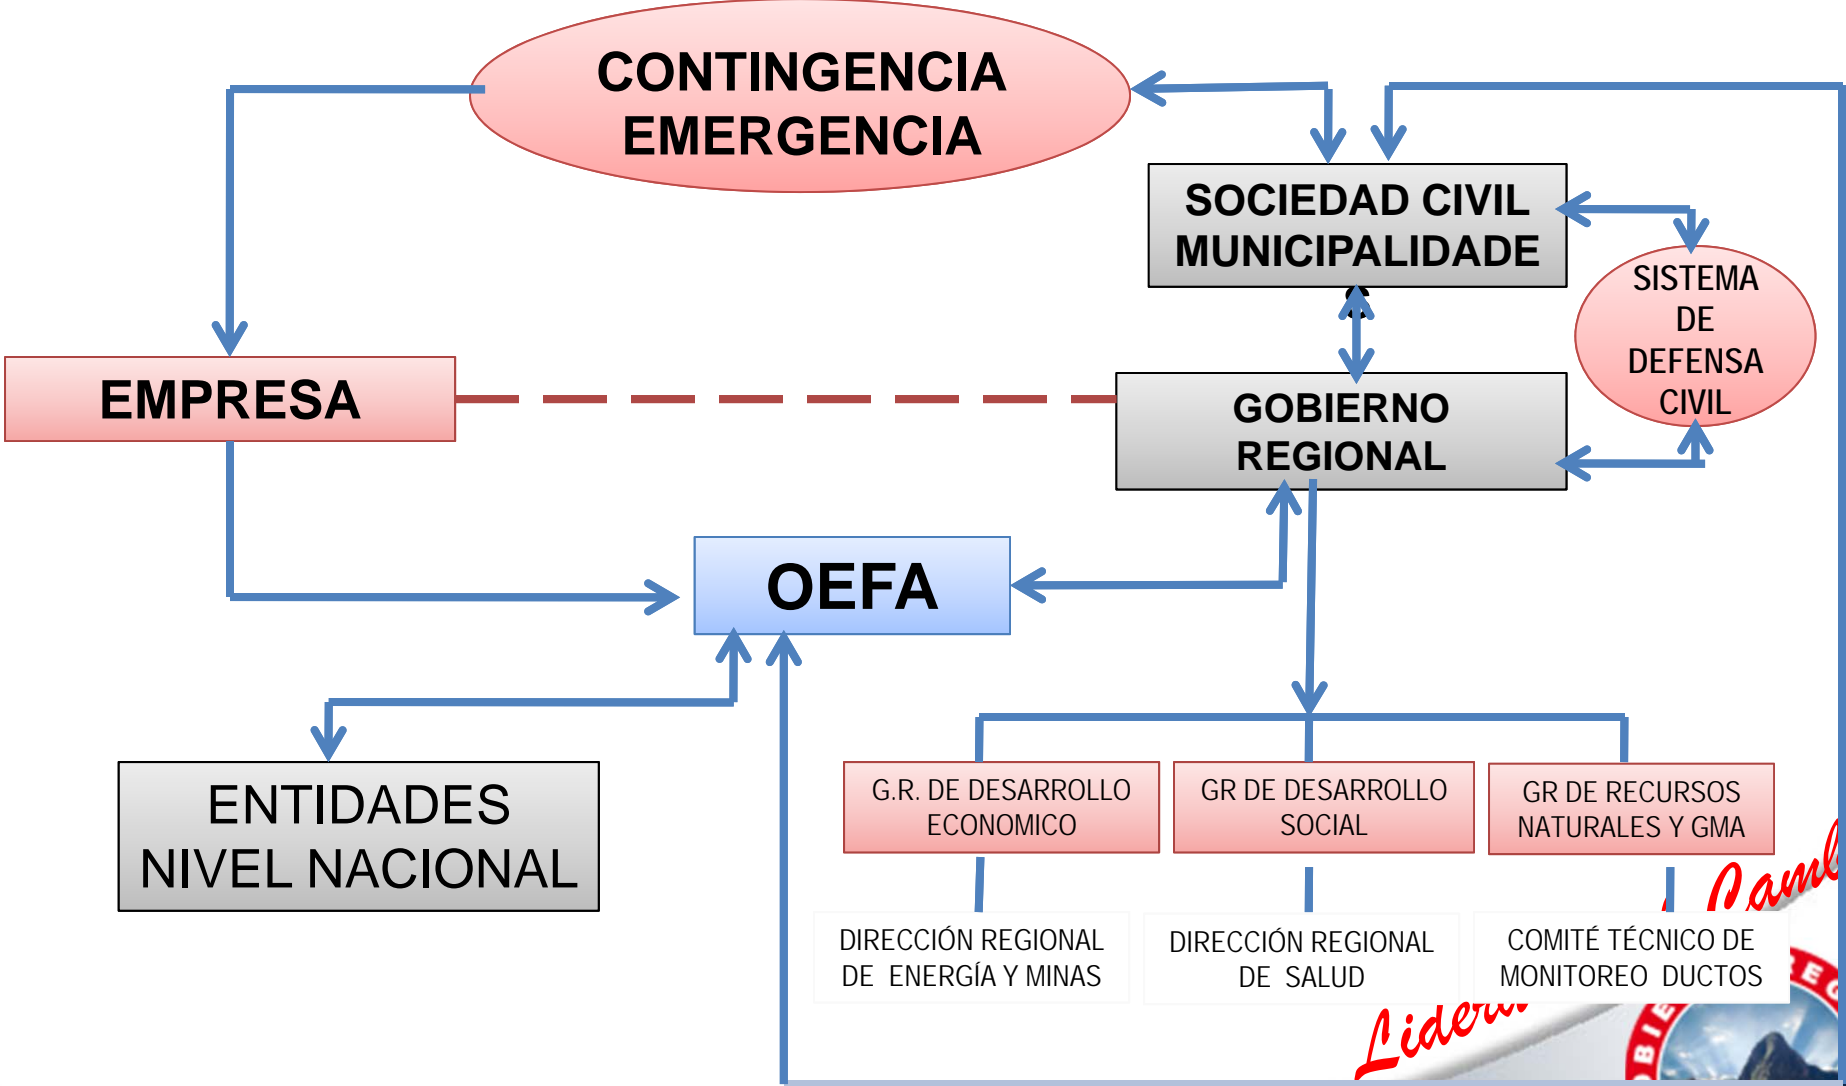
CONTINGENCIA
EMERGENCIA

SOCIEDAD CIVIL
MUNICIPALIDADE

SISTEMA DE DEFENSA CIVIL

EMPRESA

GOBIERNO REGIONAL

OEFA

ENTIDADES NIVEL NACIONAL

G.R. DE DESARROLLO ECONOMICO

GR DE DESARROLLO SOCIAL

GR DE RECURSOS NATURALES Y GMA

DIRECCIÓN REGIONAL DE ENERGÍA Y MINAS

DIRECCIÓN REGIONAL DE SALUD

COMITÉ TÉCNICO DE MONITOREO DUCTOS

Lider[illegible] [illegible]